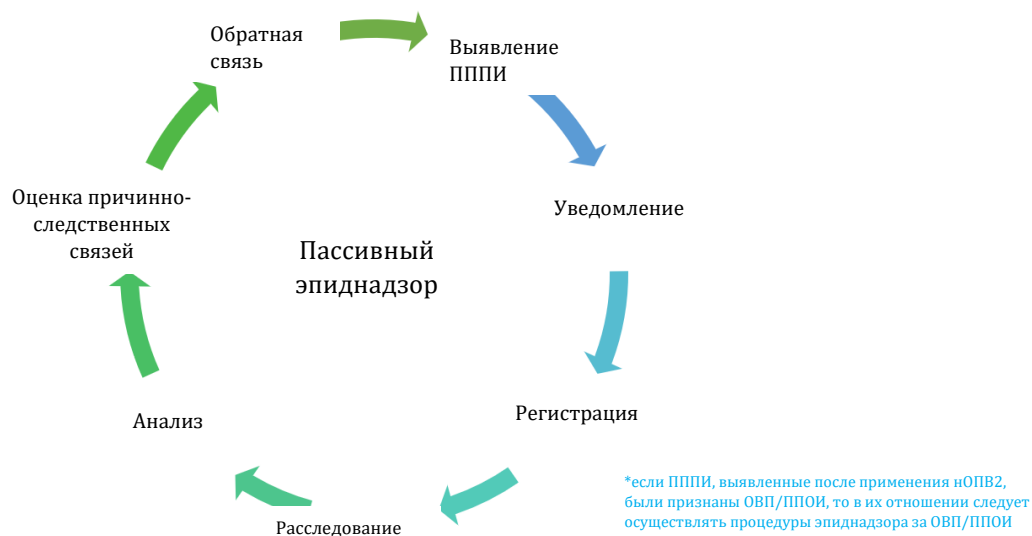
Обратная связь

Выявление ПППИ

Уведомление

Регистрация

Расследование

Анализ

Оценка причинно-следственных связей

Пассивный эпиднадзор

*если ПППИ, выявленные после применения нОПВ2, были признаны ОВП/ППОИ, то в их отношении следует осуществлять процедуры эпиднадзора за ОВП/ППОИ